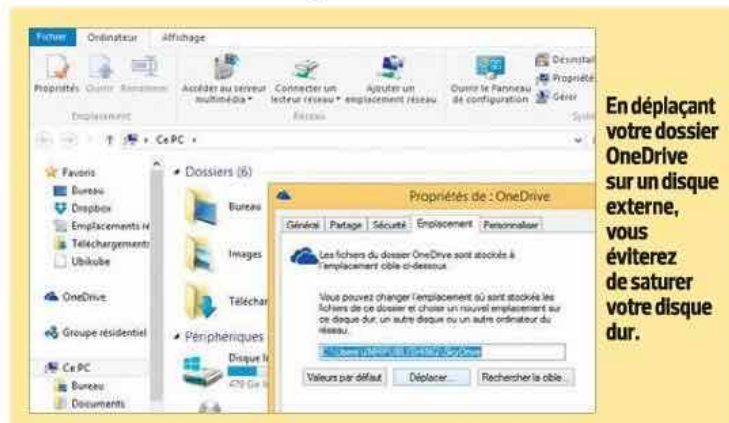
Fichier Ordinateur Affichage

Propriétés Ouvrir Renommer
Emplacement

Accéder au serveur multimédia
Connecter un lecteur réseau
Ajouter un emplacement réseau
Réseau

Ouvrir le Panneau de configuration
Désinstal
Propriété
Gérer
Systè

Ce PC

Favoris
Bureau
Dropbox
Emplacements ré
Téléchargements
Ubikube

OneDrive

Groupe résidentiel

Ce PC
Bureau
Documents

Dossiers (6)
Bureau
Images
Téléchar
Périphériques
Disque l
479 Go l

Propriétés de : OneDrive

Général Partage Sécurité Emplacement Personnaliser

Les fichiers du dossier OneDrive sont stockés à l'emplacement cible ci-dessous.

Vous pouvez changer l'emplacement où sont stockés les fichiers de ce dossier et choisir un nouvel emplacement sur ce disque dur, un autre disque ou un autre ordinateur du réseau.

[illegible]

Valeurs par défaut Déplacer... Rechercher la cible...

En déplaçant votre dossier OneDrive sur un disque externe, vous éviterez de saturer votre disque dur.